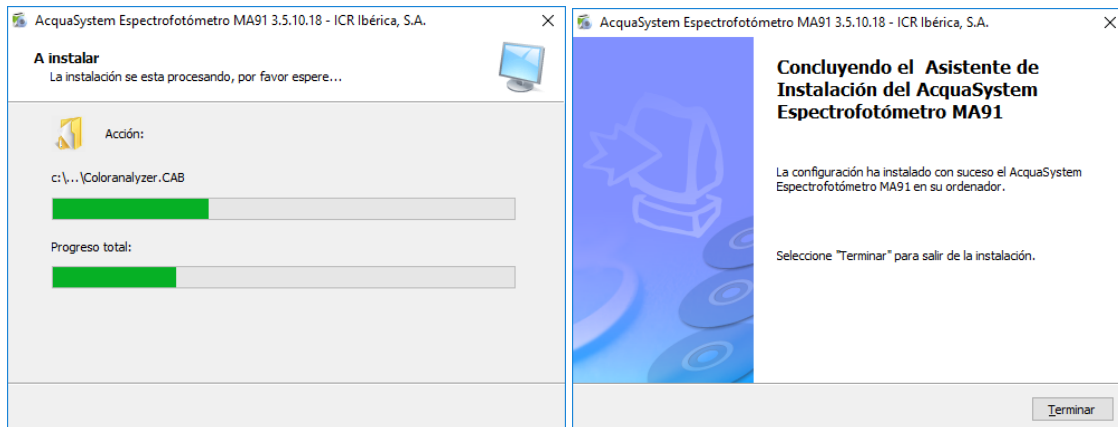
AcquaSystem Espectrofotómetro MA91 3.5.10.18 - ICR Ibérica, S.A.

A instalar
La instalación se esta procesando, por favor espere...

Acción:

c:\...\Coloranalyzer.CAB

Progreso total:

AcquaSystem Espectrofotómetro MA91 3.5.10.18 - ICR Ibérica, S.A.

Concluyendo el Asistente de Instalación del AcquaSystem Espectrofotómetro MA91

La configuración ha instalado con suceso el AcquaSystem Espectrofotómetro MA91 en su ordenador.

Seleccione "Terminar" para salir de la instalación.

Terminar